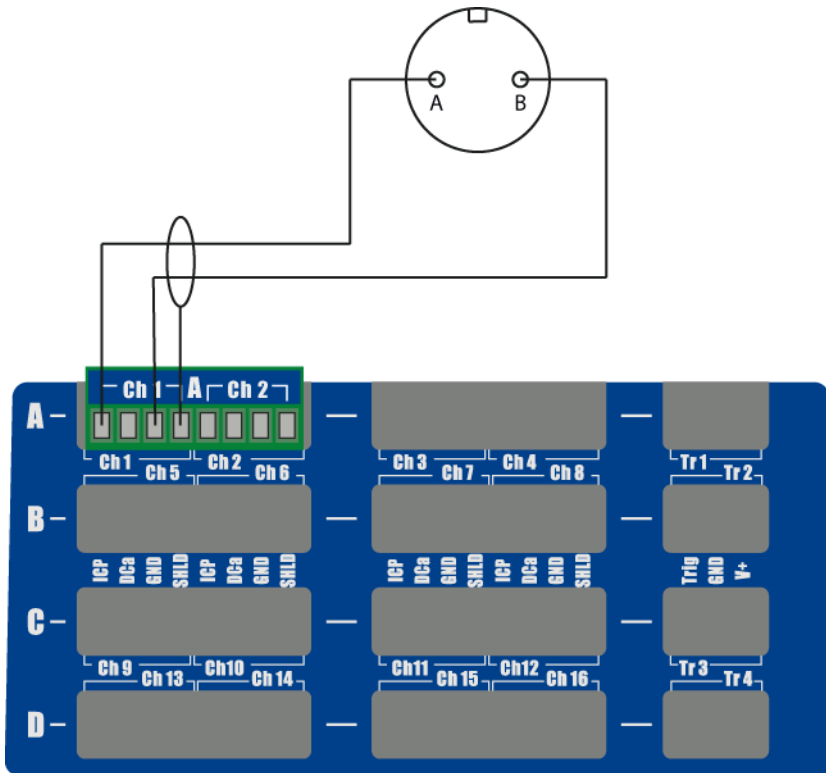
A B

Ch 1 A Ch 2

A

Ch 1 Ch 5 Ch 2 Ch 6

Ch 3 Ch 7 Ch 4 Ch 8

Tr 1 Tr 2

B

ICP DCa GND SHLD ICP DCa GND SHLD

ICP DCa GND SHLD ICP DCa GND SHLD

Trig GND V+

C

Ch 9 Ch 13 Ch10 Ch 14

Ch11 Ch 15 Ch12 Ch 16

Tr 3 Tr 4

D